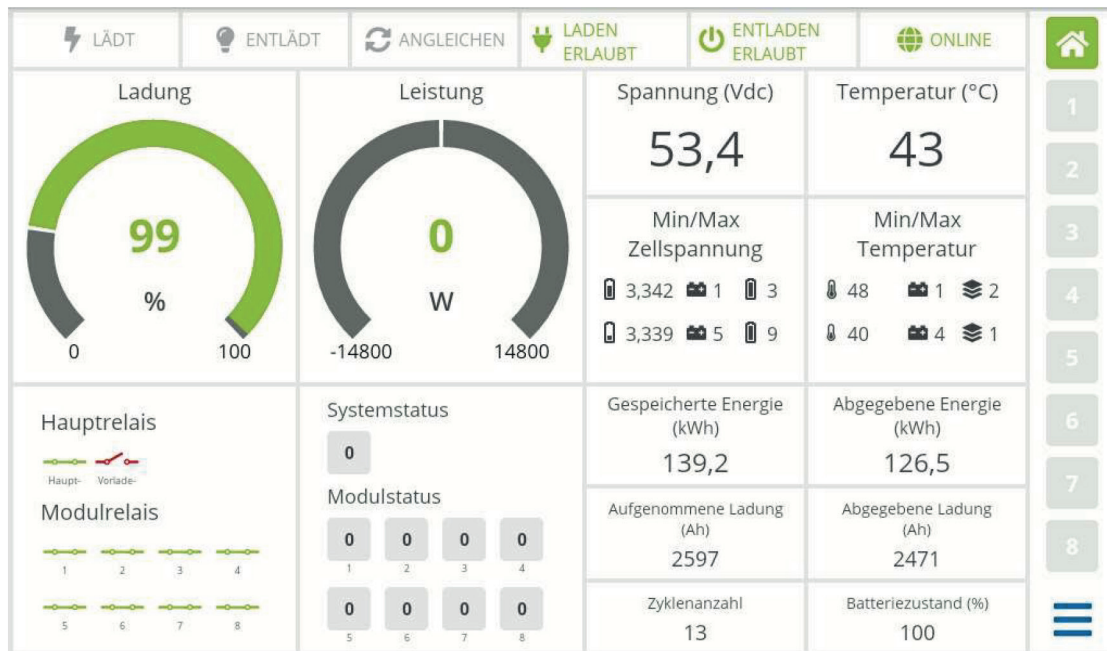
LÄDT ENTLÄDT ANGLEICHEN LADEN ERLAUBT ENTLADEN ERLAUBT ONLINE

Ladung
99
%
0 100

Leistung
0
W
-14800 14800

Spannung (Vdc)
53,4

Temperatur (°C)
43

Min/Max Zellspannung
3,342 1 3
3,339 5 9

Min/Max Temperatur
48 1 2
40 4 1

1
2
3
4
5
6
7
8

Hauptrelais
Haupt- Vorlade-

Modulrelais
1 2 3 4
5 6 7 8

Systemstatus
0

Modulstatus
0 0 0 0
1 2 3 4
0 0 0 0
5 6 7 8

Gespeicherte Energie (kWh)
139,2

Abgegebene Energie (kWh)
126,5

Aufgenommene Ladung (Ah)
2597

Abgegebene Ladung (Ah)
2471

Zyklenanzahl
13

Batteriezustand (%)
100